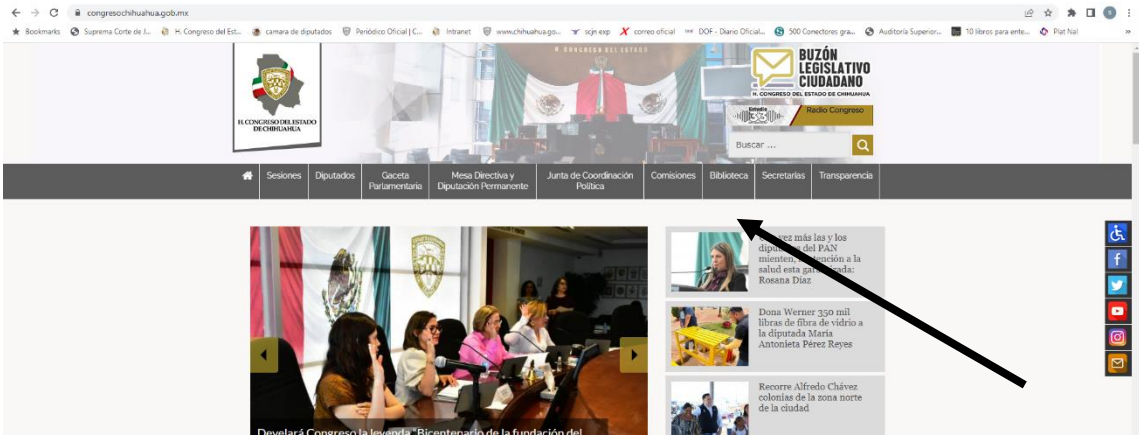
congresochihuahua.gob.mx

Bookmarks | Suprema Corte de J... | H. Congreso del Est... | camara de diputados | Periódico Oficial | C... | Intranet | www.chihuahua.go... | scjn exp | correo oficial | DOF - Diario Oficial... | 500 Conectores gra... | Auditoria Superior... | 10 libros para ente... | Plat Nal

H. CONGRESO DEL ESTADO DE CHIHUAHUA

H. CONGRESO DEL ESTADO

BUZÓN LEGISLATIVO CIUDADANO
H. CONGRESO DEL ESTADO DE CHIHUAHUA

Radio Congreso

Buscar ...

Sesiones | Diputados | Gaceta Parlamentaria | Mesa Directiva y Diputación Permanente | Junta de Coordinación Política | Comisiones | Biblioteca | Secretarías | Transparencia

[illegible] vez más las y los diputados del PAN mienten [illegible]ención a la salud esta ga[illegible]ada: Rosana Díaz

Dona Werner 350 mil libras de fibra de vidrio a la diputada María Antonieta Pérez Reyes

Recorre Alfredo Chávez colonias de la zona norte de la ciudad

Develará Congreso la leyenda "Bicentenario de la fundación del